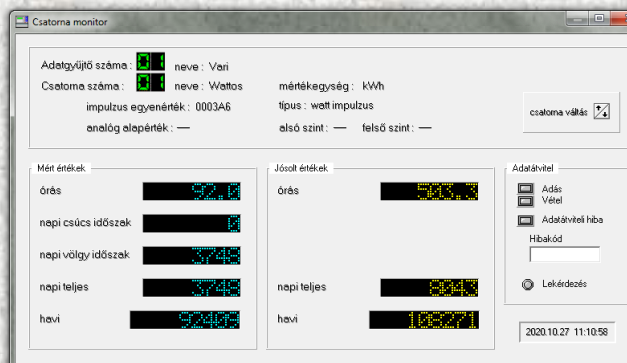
Csatorna monitor

Adatgyűjtő száma : 01 neve : Vari
Csatorna száma : 01 neve : Wattos
mértékegység : kWh
impulzus egyenérték : 0003A6
típus : watt impulzus
analóg alapérték : —
alsó szint : —
felső szint : —
csatorna váltás

Mért értékek
órás 92.0
napi csúcs időszak 0
napi völgy időszak 3748
napi teljes 3748
havi 92405

Jósolt értékek
órás 563.3
napi teljes 6943
havi 108271

Adatátvitel
Adás
Vétel
Adatátviteli hiba
Hibakód
Lekérdezés

2020.10.27 11:10:58